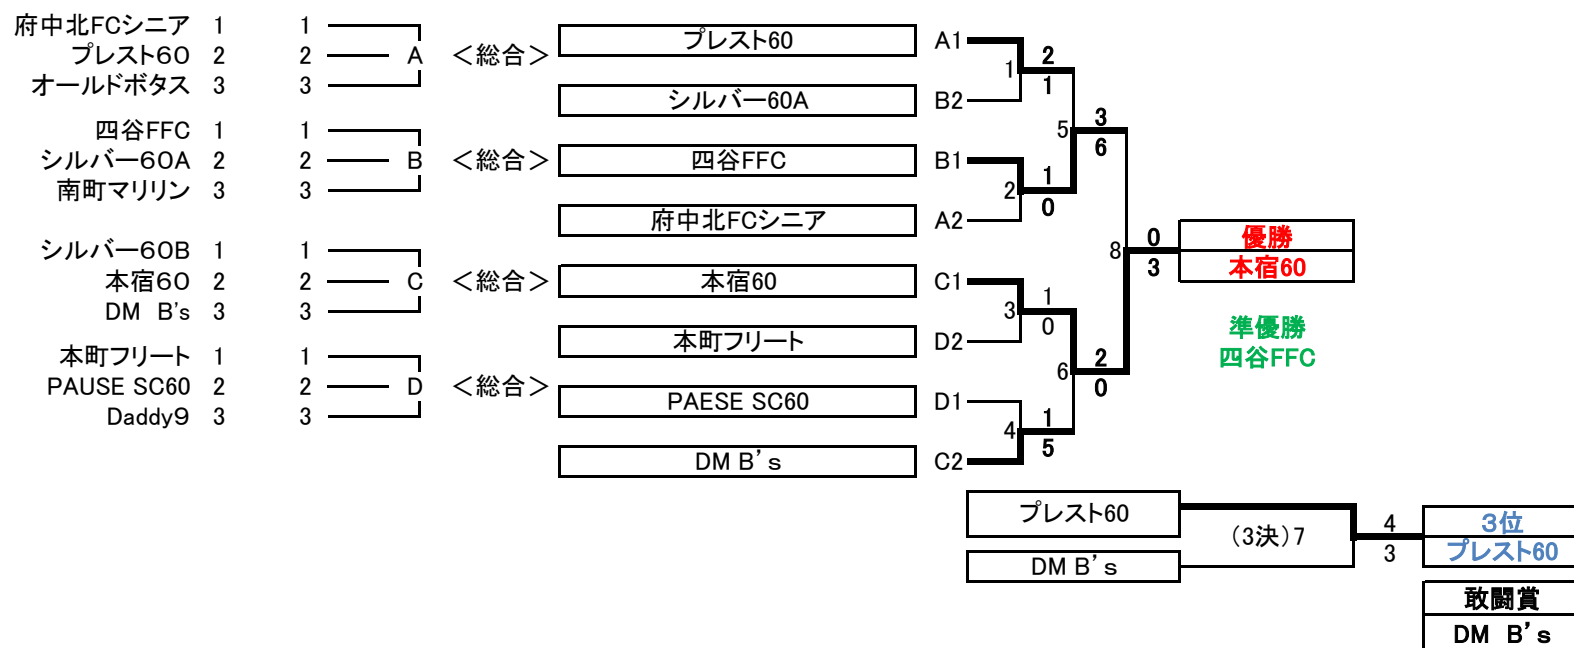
府中北FCシニア 1
プレスト60 2
オールドボタス 3

1
2 A
3

四谷FFC 1
シルバー60A 2
南町マリリン 3

1
2 B
3

シルバー60B 1
本宿60 2
DM B's 3

1
2 C
3

本町フリート 1
PAUSE SC60 2
Daddy9 3

1
2 D
3

<総合>
<総合>
<総合>
<総合>

プレスト60
シルバー60A
四谷FFC
府中北FCシニア
本宿60
本町フリート
PAESE SC60
DM B's

A1
B2
B1
A2
C1
D2
D1
C2

1
2
1
5
3
6
2
1
0
8
0
3
3
1
0
6
2
0
4
1
5

優勝
本宿60

準優勝
四谷FFC

プレスト60
DM B's
(3決)7
4
3

3位
プレスト60

敢闘賞
DM B's